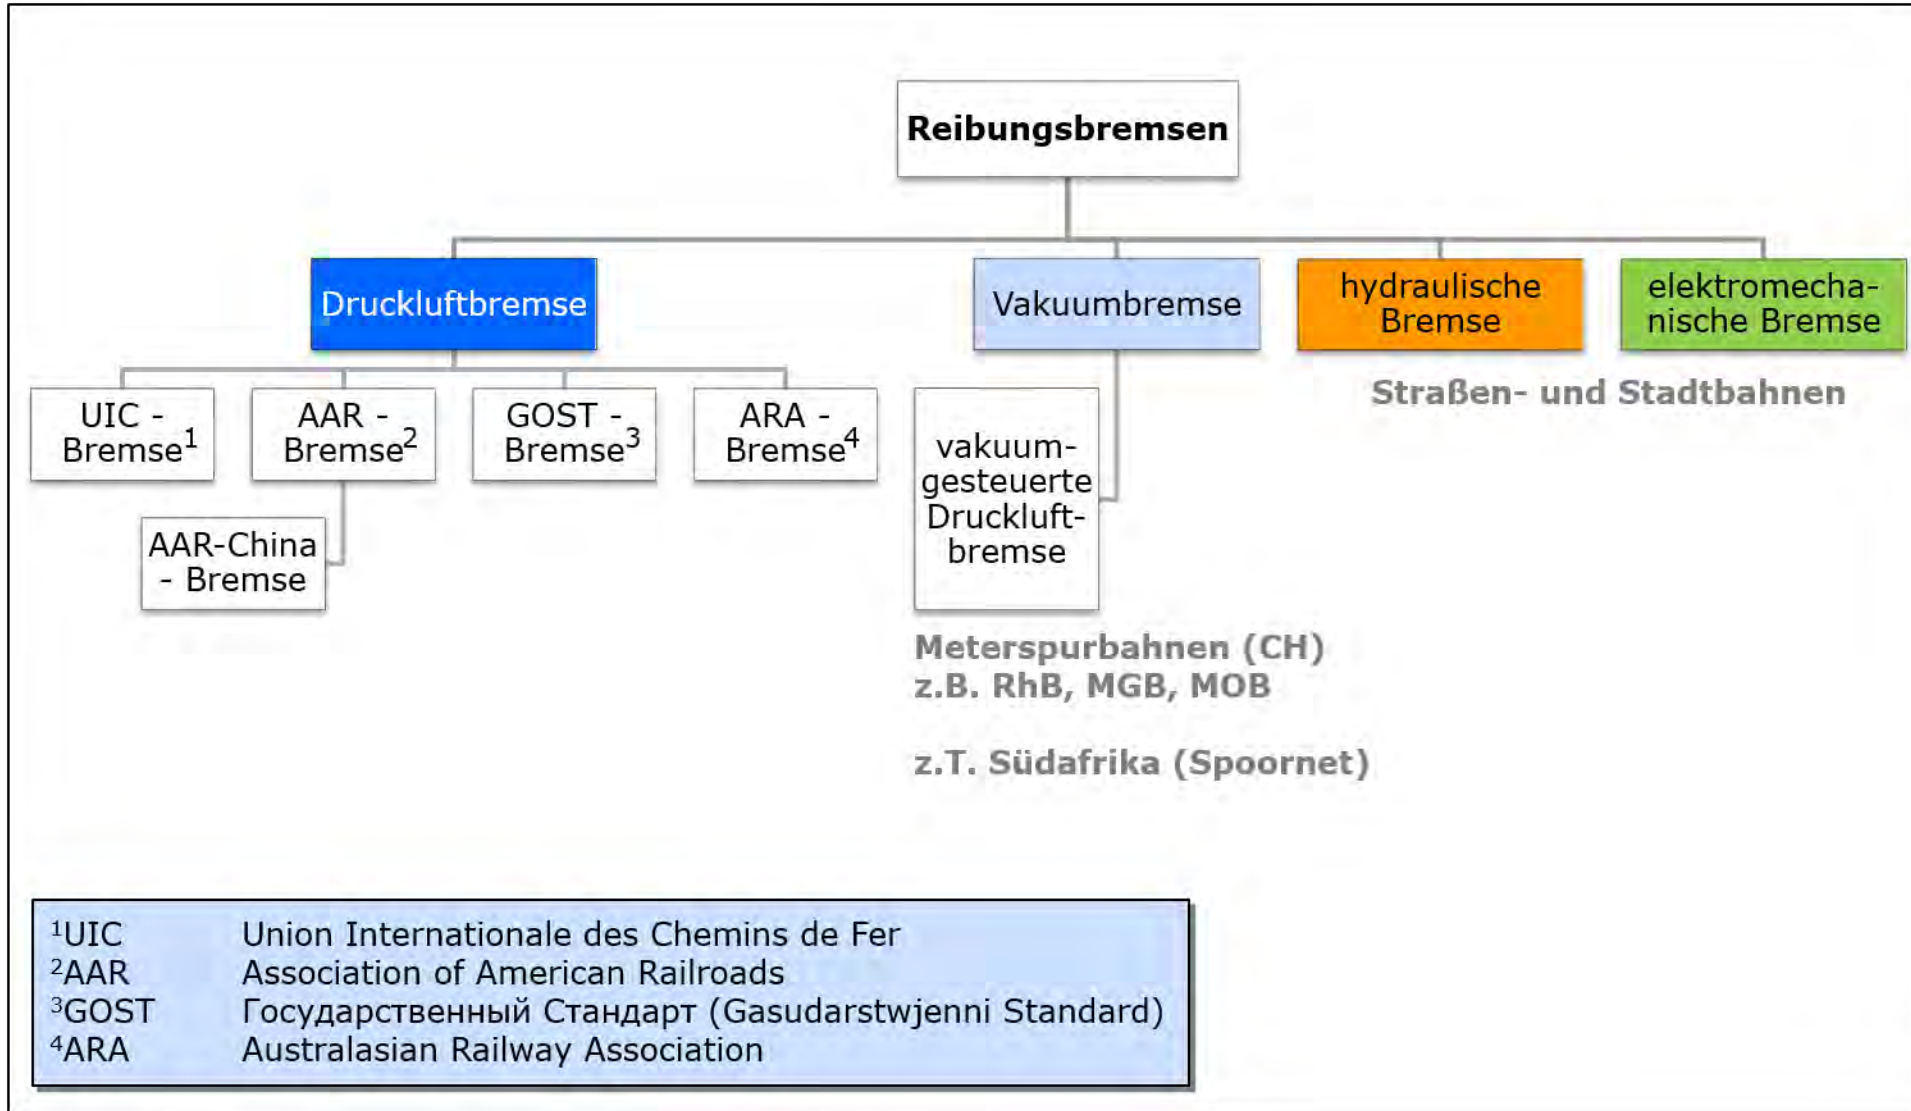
Reibungsbremsen

Druckluftbremse

Vakuumbremse

hydraulische Bremse

elektromechanische Bremse

Straßen- und Stadtbahnen

UIC - Bremse$^1$

AAR - Bremse$^2$

GOST - Bremse$^3$

ARA - Bremse$^4$

AAR-China - Bremse

vakuumgesteuerte Druckluftbremse

Meterspurbahnen (CH)
z.B. RhB, MGB, MOB

z.T. Südafrika (Spoornet)

| | |
|---|---|
| $^1$UIC | Union Internationale des Chemins de Fer |
| $^2$AAR | Association of American Railroads |
| $^3$GOST | Государственный Стандарт (Gasudarstwjenni Standard) |
| $^4$ARA | Australasian Railway Association |